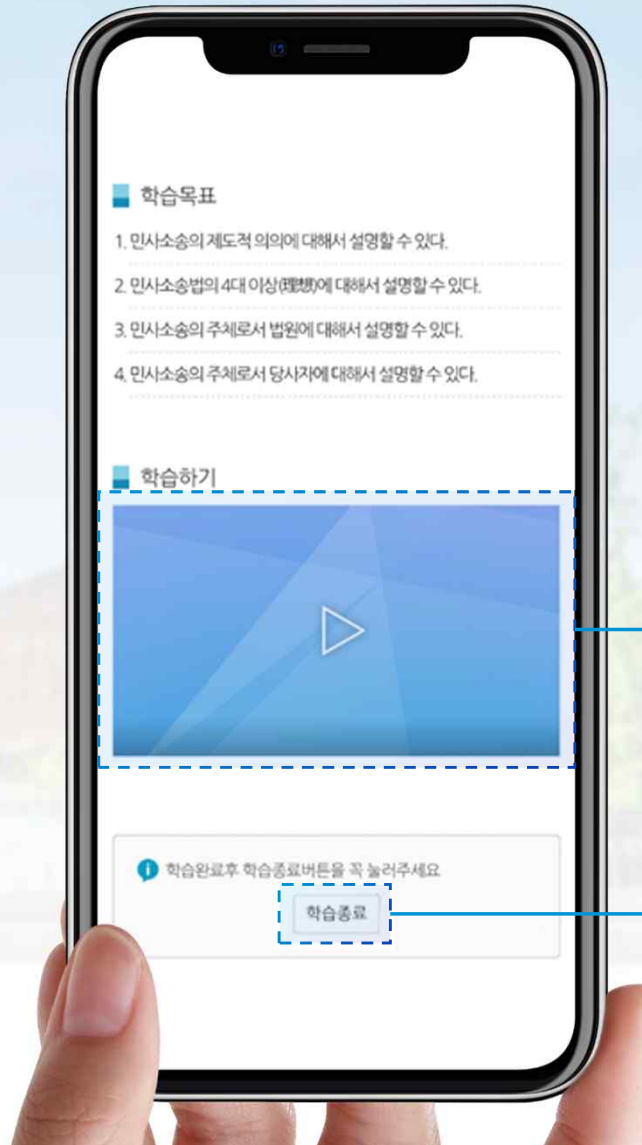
학습목표

1. 민사소송의 제도적 의의에 대해서 설명할 수 있다.

2. 민사소송법의 4대 이상(理想)에 대해서 설명할 수 있다.

3. 민사소송의 주체로서 법원에 대해서 설명할 수 있다.

4. 민사소송의 주체로서 당사자에 대해서 설명할 수 있다.

학습하기

학습완료후 학습종료버튼을 꼭 눌러주세요

학습종료